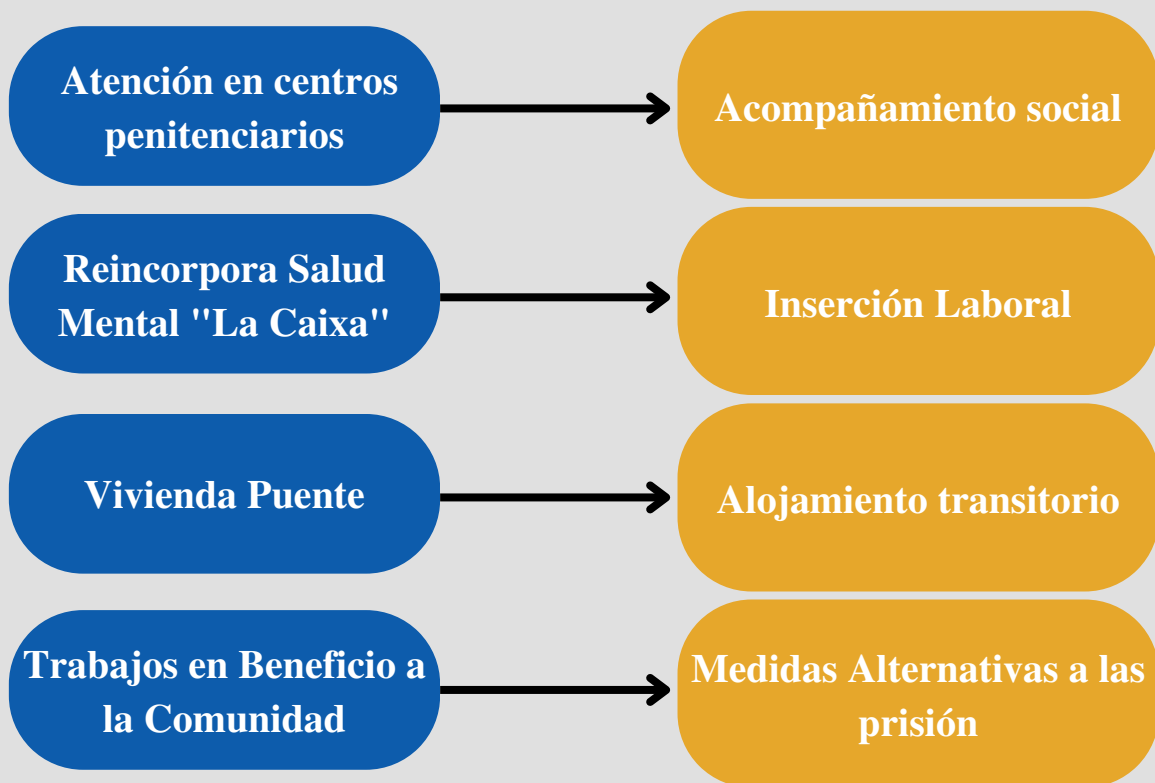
Atención en centros penitenciarios

Acompañamiento social

Reincorpora Salud Mental "La Caixa"

Inserción Laboral

Vivienda Puente

Alojamiento transitorio

Trabajos en Beneficio a la Comunidad

Medidas Alternativas a las prisión